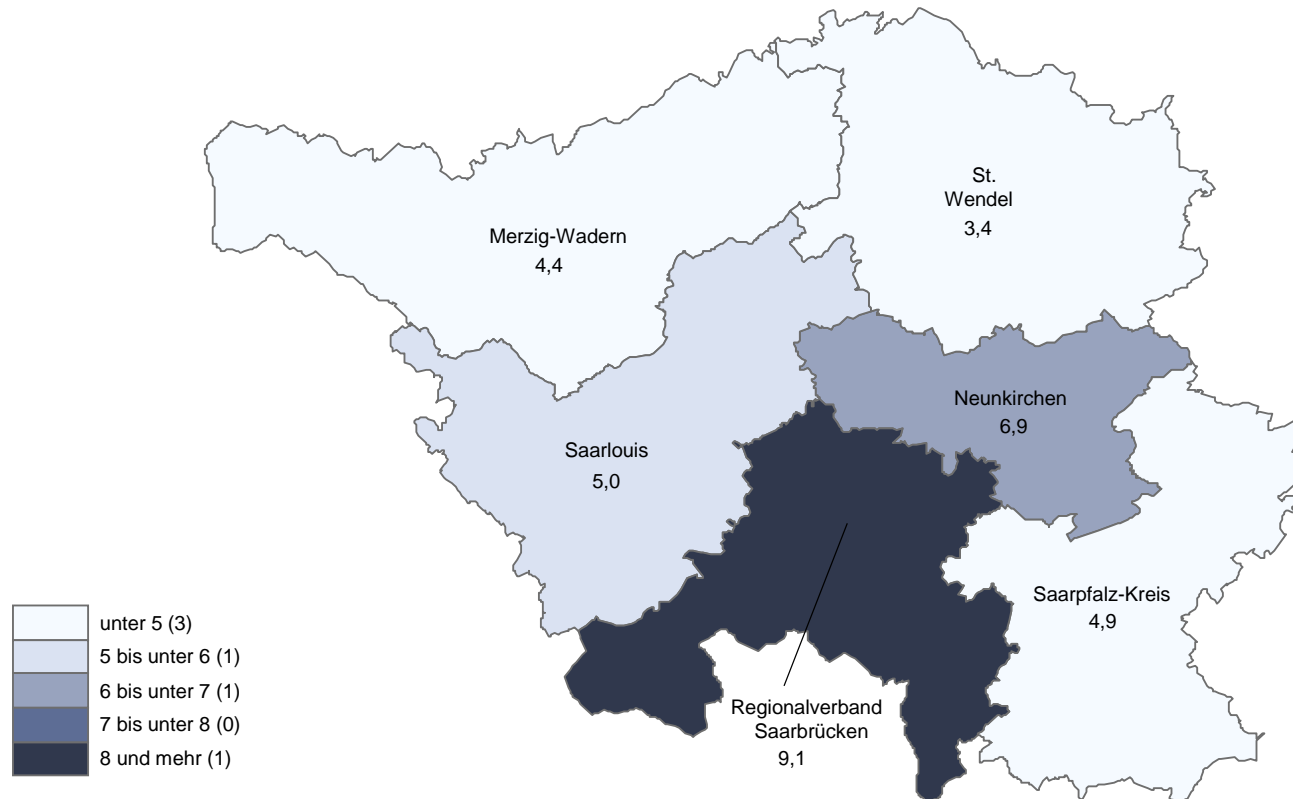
Merzig-Wadern
4,4

St.
Wendel
3,4

Saarlouis
5,0

Neunkirchen
6,9

Saarpfalz-Kreis
4,9

Regionalverband
Saarbrücken
9,1

unter 5 (3)
5 bis unter 6 (1)
6 bis unter 7 (1)
7 bis unter 8 (0)
8 und mehr (1)